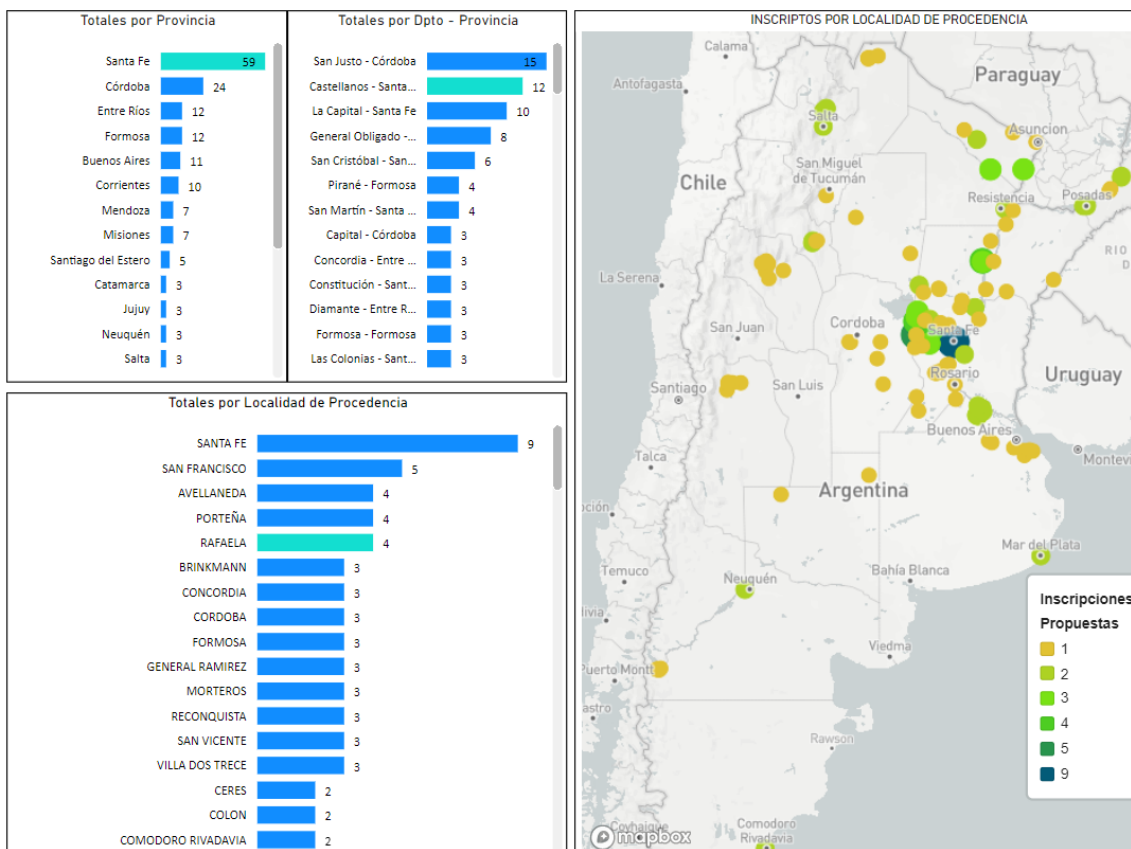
Totales por Provincia

| Provincia | Total |
|---|---|
| Santa Fe | 59 |
| Córdoba | 24 |
| Entre Ríos | 12 |
| Formosa | 12 |
| Buenos Aires | 11 |
| Corrientes | 10 |
| Mendoza | 7 |
| Misiones | 7 |
| Santiago del Estero | 5 |
| Catamarca | 3 |
| Jujuy | 3 |
| Neuquén | 3 |
| Salta | 3 |

Totales por Dpto - Provincia

| Dpto - Provincia | Total |
|---|---|
| San Justo - Córdoba | 15 |
| Castellanos - Santa... | 12 |
| La Capital - Santa Fe | 10 |
| General Obligado -... | 8 |
| San Cristóbal - San... | 6 |
| Pirané - Formosa | 4 |
| San Martín - Santa ... | 4 |
| Capital - Córdoba | 3 |
| Concordia - Entre ... | 3 |
| Constitución - Sant... | 3 |
| Diamante - Entre R... | 3 |
| Formosa - Formosa | 3 |
| Las Colonias - Sant... | 3 |

INSCRIPTOS POR LOCALIDAD DE PROCEDENCIA

Calama
Paraguay
Antofagasta
Salta
Asunción
San Miguel de Tucumán
Chile
Resistencia
Posadas
RIO
La Serena
San Juan
Córdoba
Santa Fe
Rosario
Uruguay
Santiago
San Luis
Buenos Aires
Talca
Montev
Argentina
ción
Mar del Plata
Temuco
Bahía Blanca
Neuquén
livia
Puerto Montt
Viedma
rso
Rawson
Coyhaique
Comodoro Rivadavia
mapbox

Inscripciones
Propuestas
1
2
3
4
5
9

Totales por Localidad de Procedencia

| Localidad | Total |
|---|---|
| SANTA FE | 9 |
| SAN FRANCISCO | 5 |
| AVELLANEDA | 4 |
| PORTEÑA | 4 |
| RAFAELA | 4 |
| BRINKMANN | 3 |
| CONCORDIA | 3 |
| CORDOBA | 3 |
| FORMOSA | 3 |
| GENERAL RAMIREZ | 3 |
| MORTEROS | 3 |
| RECONQUISTA | 3 |
| SAN VICENTE | 3 |
| VILLA DOS TRECE | 3 |
| CERES | 2 |
| COLON | 2 |
| COMODORO RIVADAVIA | 2 |